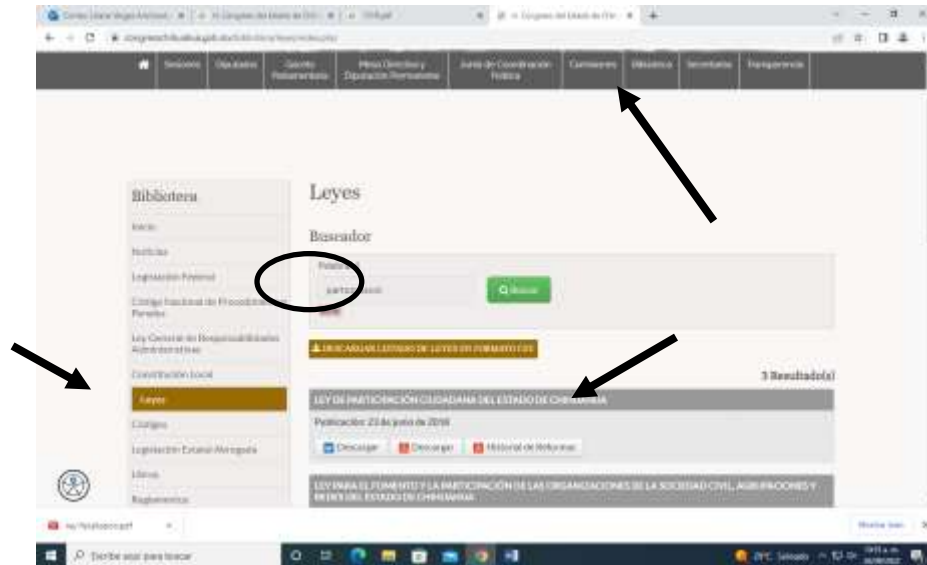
Sesiones | Diputados | Gaceta Parlamentaria | Mesa Directiva y Diputación Permanente | Junta de Coordinación Política | Comisiones | Biblioteca | Secretarías | Transparencia

Biblioteca

Inicio

Noticias

Legislación Federal

Código Nacional de Procedimientos Penales

Ley General de Responsabilidades Administrativas

Constitución Local

Leyes

Códigos

Legislación Estatal Abrogada

Libros

Reglamentos

Leyes

Buscador

Palabra

participación

Buscar

DESCARGAR LISTADO DE LEYES EN FORMATO CSV

3 Resultado(s)

LEY DE PARTICIPACIÓN CIUDADANA DEL ESTADO DE CHIHUAHUA

Publicación: 23 de junio de 2018

Descargar | Descargar | Historial de Reformas

LEY PARA EL FOMENTO Y LA PARTICIPACIÓN DE LAS ORGANIZACIONES DE LA SOCIEDAD CIVIL, AGRUPACIONES Y REDES DEL ESTADO DE CHIHUAHUA

Mostrar todo

Escribe aquí para buscar